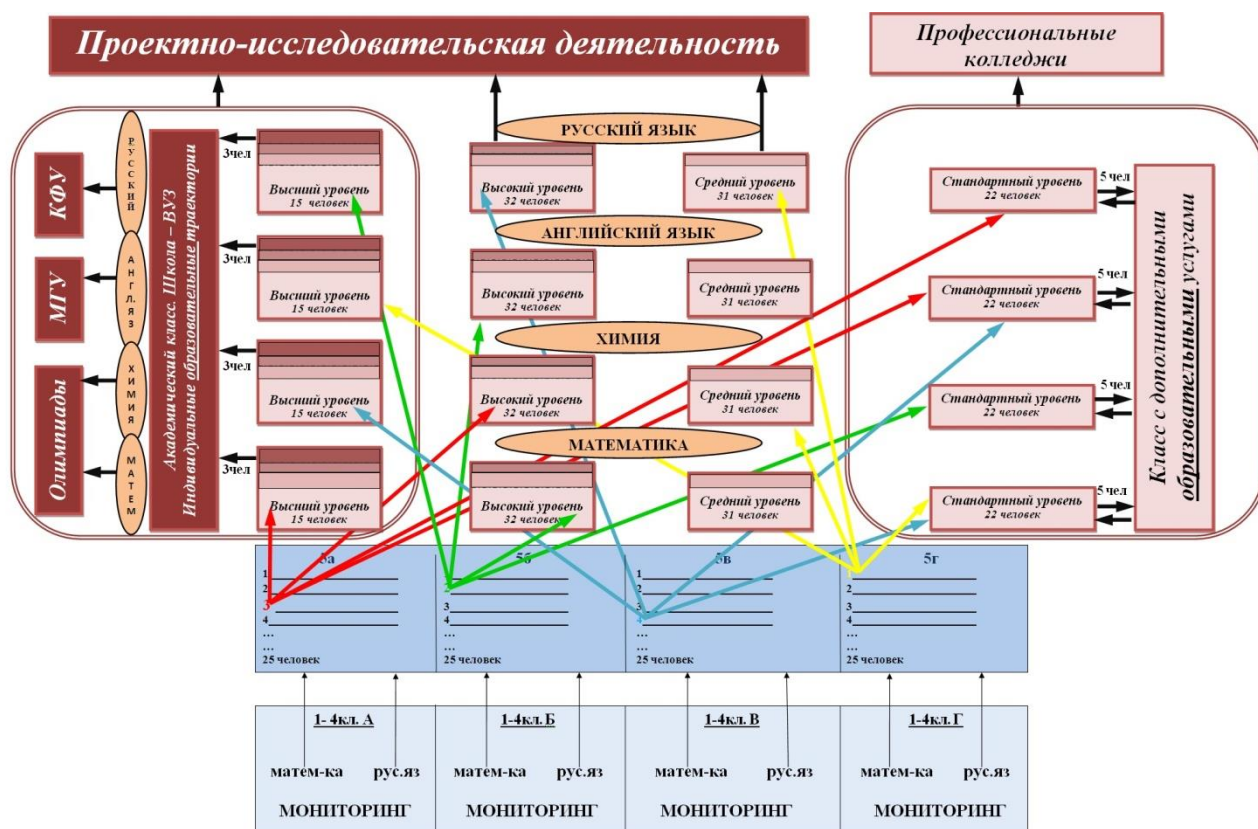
Проектно-исследовательская деятельность

Профессиональные колледжи

КФУ

МГУ

Олимпиады

РУССКИЙ

АНГЛ.ЯЗ

ХИМИЯ

МАТЕМ

Академический класс. Школа – ВУЗ
Индивидуальные образовательные траектории

3чел
Высший уровень
15 человек

3чел
Высший уровень
15 человек

3чел
Высший уровень
15 человек

3чел
Высший уровень
15 человек

РУССКИЙ ЯЗЫК

Высокий уровень
32 человек

Средний уровень
31 человек

АНГЛИЙСКИЙ ЯЗЫК

Высокий уровень
32 человек

Средний уровень
31 человек

ХИМИЯ

Высокий уровень
32 человек

Средний уровень
31 человек

МАТЕМАТИКА

Высокий уровень
32 человек

Средний уровень
31 человек

Стандартный уровень
22 человек
5 чел

Стандартный уровень
22 человек
5 чел

Стандартный уровень
22 человек
5 чел

Стандартный уровень
22 человек
5 чел

Класс с дополнительными образовательными услугами

| 5а | 5б | 5в | 5г |
|---|---|---|---|
| 1 2 3 4 … … 25 человек | 1 2 3 4 … … 25 человек | 1 2 3 4 … … 25 человек | 1 2 3 4 … … 25 человек |

| 1- 4кл. А | 1-4кл. Б | 1-4кл. В | 1-4кл. Г |
|---|---|---|---|
| матем-ка рус.яз | матем-ка рус.яз | матем-ка рус.яз | матем-ка рус.яз |
| МОНИТОРИНГ | МОНИТОРИНГ | МОНИТОРИНГ | МОНИТОРИНГ |